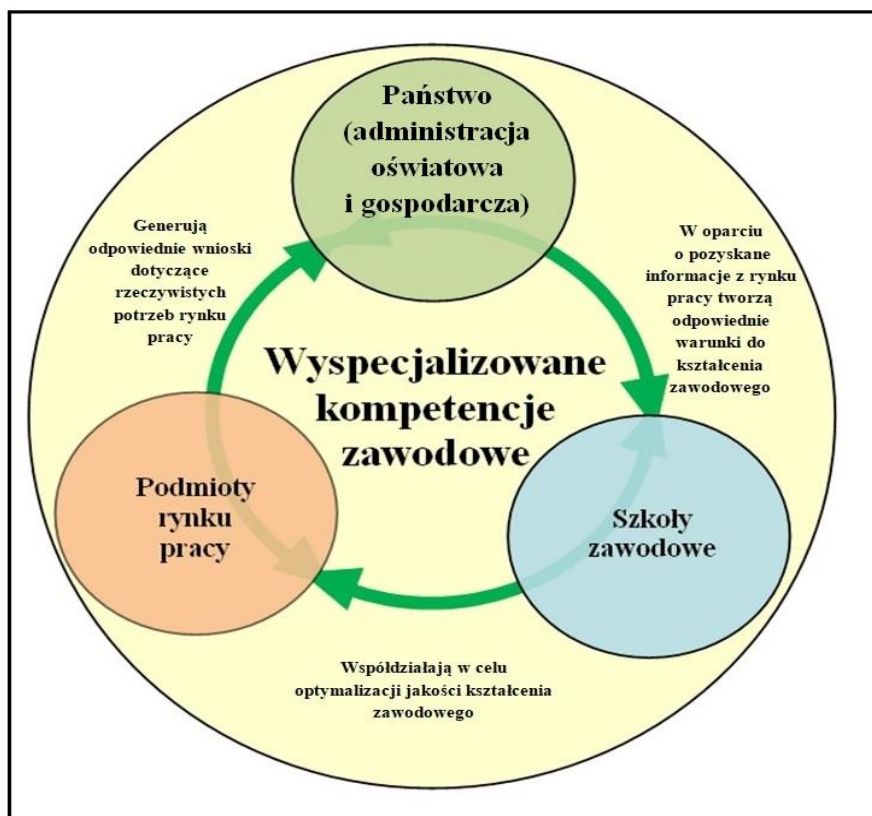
Państwo (administracja oświatowa i gospodarcza)

Generują odpowiednie wnioski dotyczące rzeczywistych potrzeb rynku pracy

W oparciu o pozyskane informacje z rynku pracy tworzą odpowiednie warunki do kształcenia zawodowego

Wyspecjalizowane kompetencje zawodowe

Podmioty rynku pracy

Szkoły zawodowe

Współdziałają w celu optymalizacji jakości kształcenia zawodowego